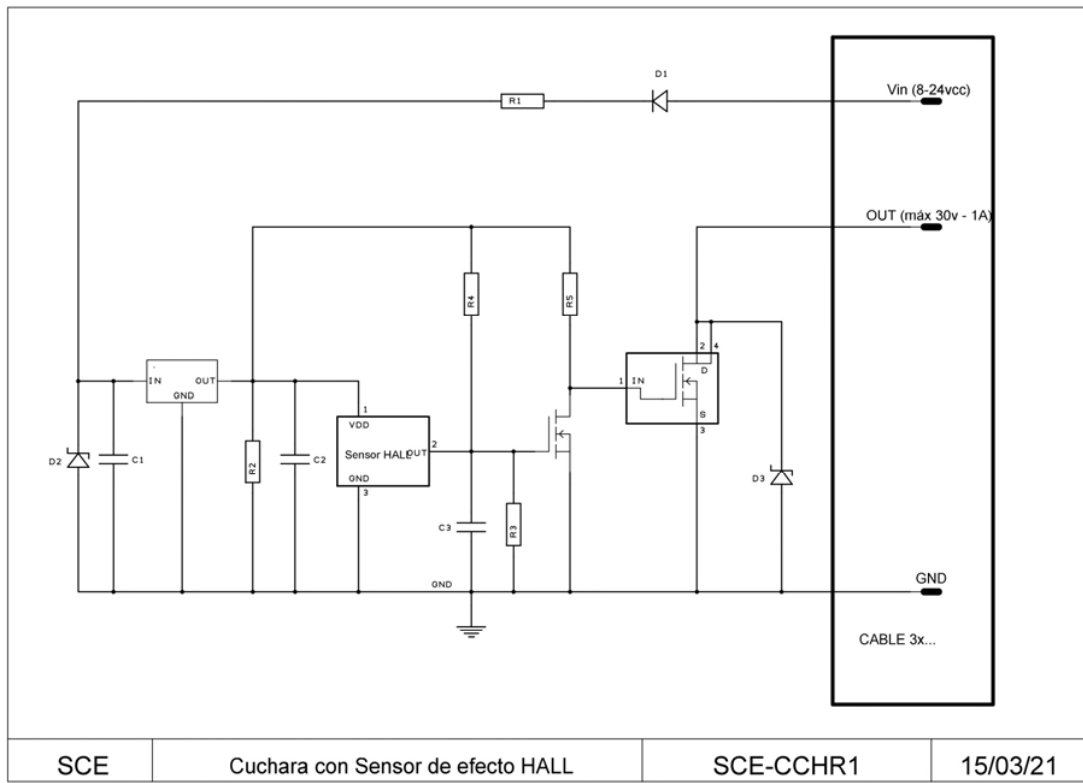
D1

Vin (8-24vcc)

R1

OUT (máx 30v - 1A)

R4

R5

2 4

IN OUT

GND

1 IN D

S

3

1

VDD

Sensor HALL OUT 2

GND

3

D2 C1

R2 C2

C3 R3

D3

GND

GND

CABLE 3x...

| SCE | Cuchara con Sensor de efecto HALL | SCE-CCHR1 | 15/03/21 |
|---|---|---|---|